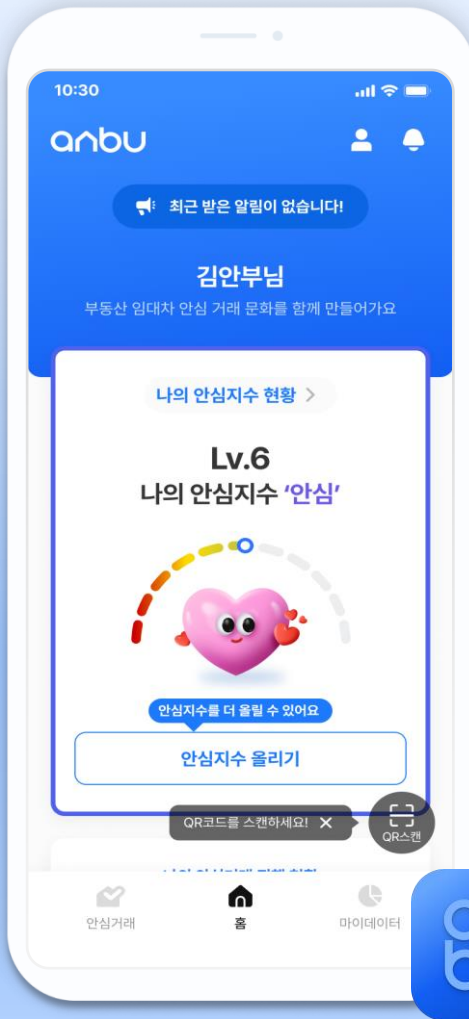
10:30

anbu

최근 받은 알림이 없습니다!

김안부님

부동산 임대차 안심 거래 문화를 함께 만들어가요

나의 안심지수 현황 >

Lv.6

나의 안심지수 '안심'

안심지수를 더 올릴 수 있어요

안심지수 올리기

QR코드를 스캔하세요! ✕

QR스캔

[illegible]

안심거래

홈

마이데이터